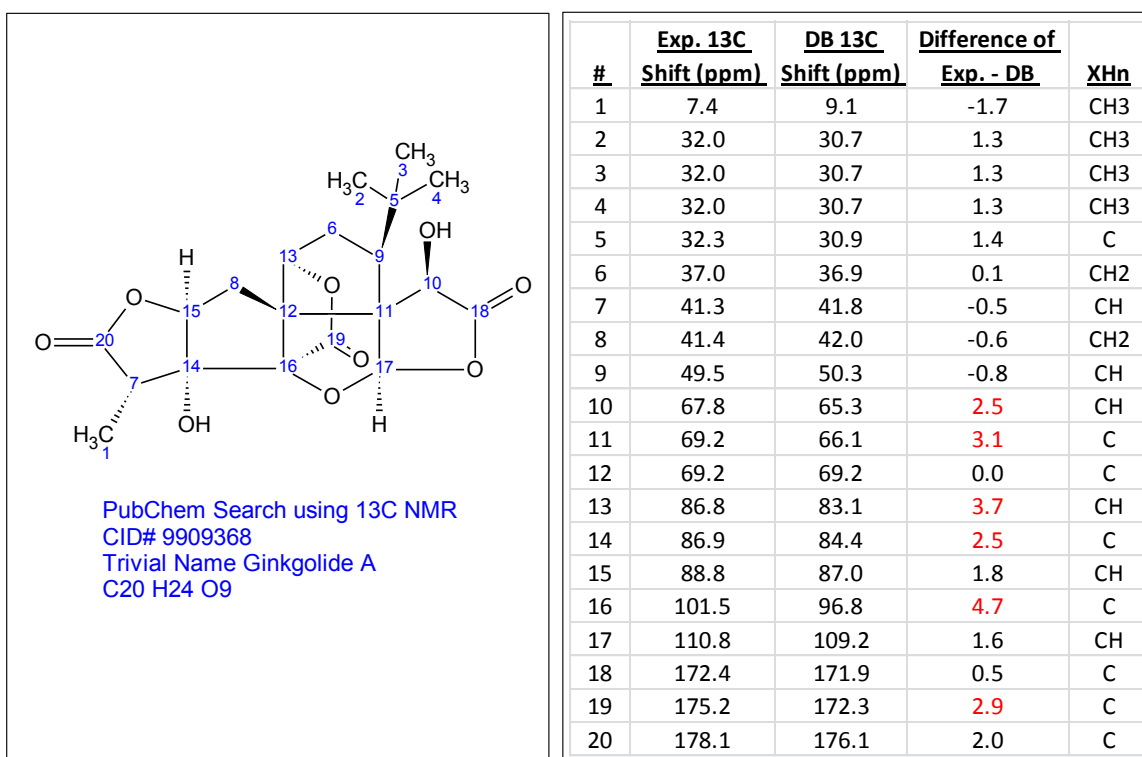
$CH_3$
$H_3C$ 3 $CH_3$
2 5 4
6
OH
H 13 O 9
8 10
O 15 12 11 18 O
19
O 20 O
14 16 17 O
7
O
OH H
$H_3C$
1

PubChem Search using 13C NMR
CID# 9909368
Trivial Name Ginkgolide A
C20 H24 O9

| # | Exp. 13C Shift (ppm) | DB 13C Shift (ppm) | Difference of Exp. - DB | XHn |
|---|---|---|---|---|
| 1 | 7.4 | 9.1 | -1.7 | CH3 |
| 2 | 32.0 | 30.7 | 1.3 | CH3 |
| 3 | 32.0 | 30.7 | 1.3 | CH3 |
| 4 | 32.0 | 30.7 | 1.3 | CH3 |
| 5 | 32.3 | 30.9 | 1.4 | C |
| 6 | 37.0 | 36.9 | 0.1 | CH2 |
| 7 | 41.3 | 41.8 | -0.5 | CH |
| 8 | 41.4 | 42.0 | -0.6 | CH2 |
| 9 | 49.5 | 50.3 | -0.8 | CH |
| 10 | 67.8 | 65.3 | 2.5 | CH |
| 11 | 69.2 | 66.1 | 3.1 | C |
| 12 | 69.2 | 69.2 | 0.0 | C |
| 13 | 86.8 | 83.1 | 3.7 | CH |
| 14 | 86.9 | 84.4 | 2.5 | C |
| 15 | 88.8 | 87.0 | 1.8 | CH |
| 16 | 101.5 | 96.8 | 4.7 | C |
| 17 | 110.8 | 109.2 | 1.6 | CH |
| 18 | 172.4 | 171.9 | 0.5 | C |
| 19 | 175.2 | 172.3 | 2.9 | C |
| 20 | 178.1 | 176.1 | 2.0 | C |